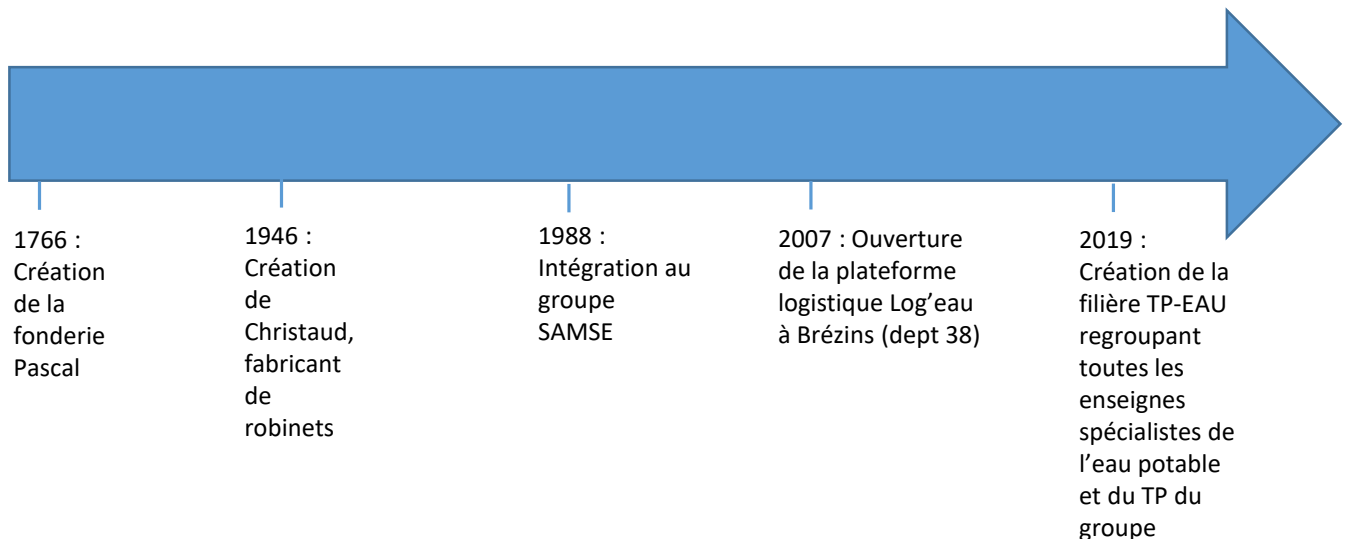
1766 : Création de la fonderie Pascal

1946 : Création de Christaud, fabricant de robinets

1988 : Intégration au groupe SAMSE

2007 : Ouverture de la plateforme logistique Log'eau à Brézins (dept 38)

2019 : Création de la filière TP-EAU regroupant toutes les enseignes spécialistes de l'eau potable et du TP du groupe